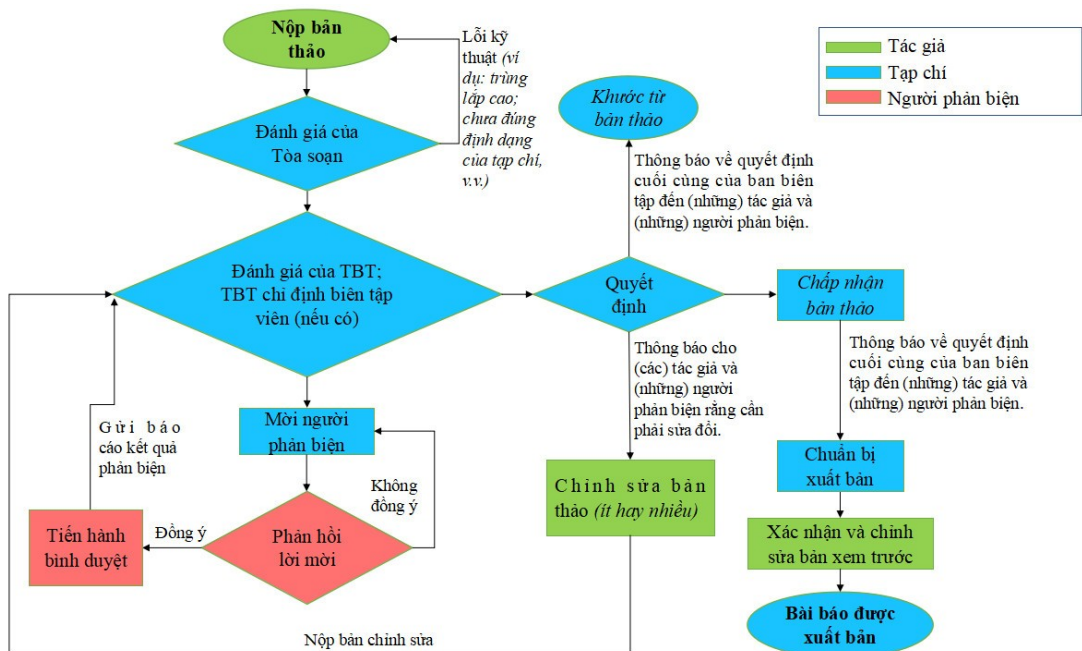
Nộp bản thảo

Lỗi kỹ thuật (ví dụ: trùng lặp cao; chưa đúng định dạng của tạp chí, v.v.)

Tác giả
Tạp chí
Người phản biện

Khước từ bản thảo

Thông báo về quyết định cuối cùng của ban biên tập đến (những) tác giả và (những) người phản biện.

Đánh giá của Tòa soạn

Đánh giá của TBT; TBT chỉ định biên tập viên (nếu có)

Quyết định

Chấp nhận bản thảo

Thông báo cho (các) tác giả và (những) người phản biện rằng cần phải sửa đổi.

Thông báo về quyết định cuối cùng của ban biên tập đến (những) tác giả và (những) người phản biện.

Gửi báo cáo kết quả phản biện

Mời người phản biện

Không đồng ý

Chuẩn bị xuất bản

Chỉnh sửa bản thảo (ít hay nhiều)

Tiến hành bình duyệt

Đồng ý

Phản hồi lời mời

Xác nhận và chỉnh sửa bản xem trước

Bài báo được xuất bản

Nộp bản chỉnh sửa